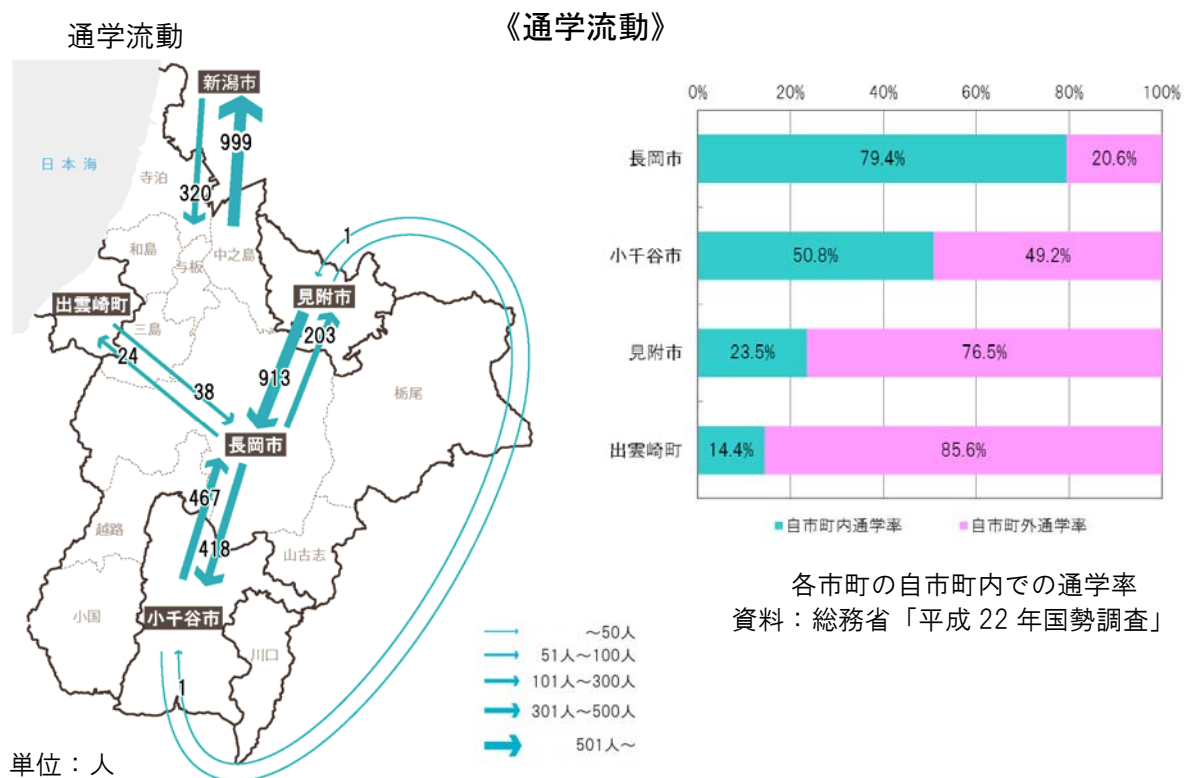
《通学流動》

通学流動

新潟市
日本海
寺泊
999
320
和島
与板
中之島
1
見附市
出雲崎町
三島
24
203
913
38
栃尾
長岡市
467
越路
418
山古志
小国
小千谷市
川口
1

～50人
51人～100人
101人～300人
301人～500人
501人～

単位：人

| | 0% | 20% | 40% | 60% | 80% | 100% |
|---|---|---|---|---|---|---|
| 長岡市 | 79.4% | 20.6% | | | | |
| 小千谷市 | 50.8% | 49.2% | | | | |
| 見附市 | 23.5% | 76.5% | | | | |
| 出雲崎町 | 14.4% | 85.6% | | | | |

自市町内通学率　自市町外通学率

各市町の自市町内での通学率
資料：総務省「平成 22 年国勢調査」